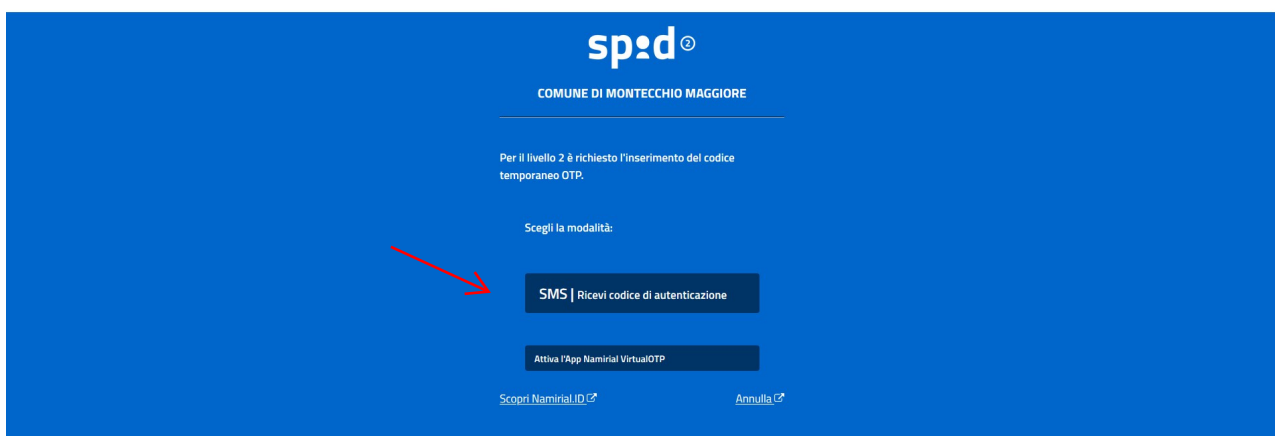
spid 2

COMUNE DI MONTECCHIO MAGGIORE

Per il livello 2 è richiesto l'inserimento del codice temporaneo OTP.

Scegli la modalità:

SMS | Ricevi codice di autenticazione

Attiva l'App Namirial VirtualOTP

Scopri Namirial.ID

Annulla